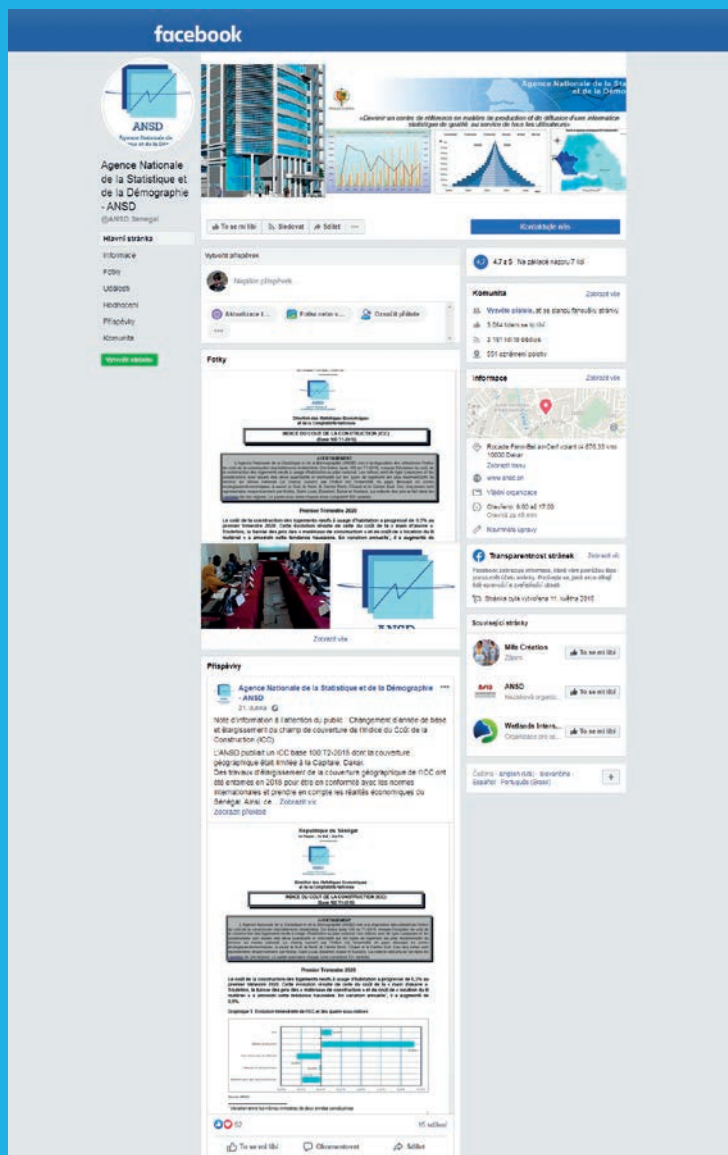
facebook

ANSD
Agence Nationale de la Statistique et de la Démographie

Agence Nationale de la Statistique et de la Démographie - ANSD
@ANSD.Senegal

Hlavní stránka
Informace
Fotky
Události
Hodnocení
Příspěvky
Komunita
Vytvořit stránku

Agence Nationale de la Statistique et de la Démographie
«Devenir un centre de référence en matière de production et de diffusion d'une information statistique de qualité, au service de tous les utilisateurs»

To se mi líbí
Sledovat
Sdílet
Kontaktujte nás

Vytvořit příspěvek
Napište příspěvek
Aktualizace f...
Fotka nebo v...
Označit přátele
...

4,7 z 5 · Na základě názoru 7 lidí

Komunita
Zobrazit vše
Vyzvěte přátele, ať se stanou fanoušky stránky
5 064 lidem se to líbí
5 191 lidí to sleduje
551 oznámení polohy

Informace
Zobrazit vše
Rocade Fann Bel air Cerf volant Lot N°G 55 vnd
10600 Dakar
Zobrazit trasu
www.ansd.sn
Vládní organizace
Otevřeno 8:00 až 17:00
Otevřít za 48 min
Navrhněte úpravy

Transparentnost stránek
Zobrazit vše
Facebook zobrazuje informace, které vám pomůžou lépe porozumět účelu stránky. Podívejte se, jaké akce dělají lidé spravující a zveřejňující obsah.
Stránka byla vytvořena 11. května 2016

Související stránky
Mits Création
Zdraví
To se mi líbí
ANSD
Neziskové organiz...
To se mi líbí
Wetlands Intern...
Organizace pro oc...
To se mi líbí

Čeština · English (US) · Slovenčina · Español · Português (Brasil)
+

Fotky
ANSD
Direction des Statistiques Economiques et de la Comptabilité Nationale
INDICE DU COUT DE LA CONSTRUCTION (ICC) (Base 100 T1-2015)
AVERTISSEMENT
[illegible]
Premier Trimestre 2020
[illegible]
Zobrazit vše

Příspěvky
Agence Nationale de la Statistique et de la Démographie - ANSD
21. dubna ·
Note d'information à l'attention du public : Changement d'année de base et élargissement du champ de couverture de l'indice du Coût de la Construction (ICC)
L'ANSD publiait un ICC base 100 T2-2015 dont la couverture géographique était limitée à la Capitale, Dakar.
Des travaux d'élargissement de la couverture géographique de l'ICC ont été entamés en 2018 pour être en conformité avec les normes internationales et prendre en compte les réalités économiques du Sénégal. Ainsi, ce... Zobrazit víc
Zobrazit překlad

République du Sénégal
ANSD
Direction des Statistiques Economiques et de la Comptabilité Nationale
INDICE DU COUT DE LA CONSTRUCTION (ICC) (Base 100 T1-2015)
AVERTISSEMENT
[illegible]
Premier Trimestre 2020
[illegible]
Graphique 1 : Evolution trimestrielle de l'ICC et des quatre sous-indices
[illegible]

52
15 sdílení
To se mi líbí
Okomentovat
Sdílet